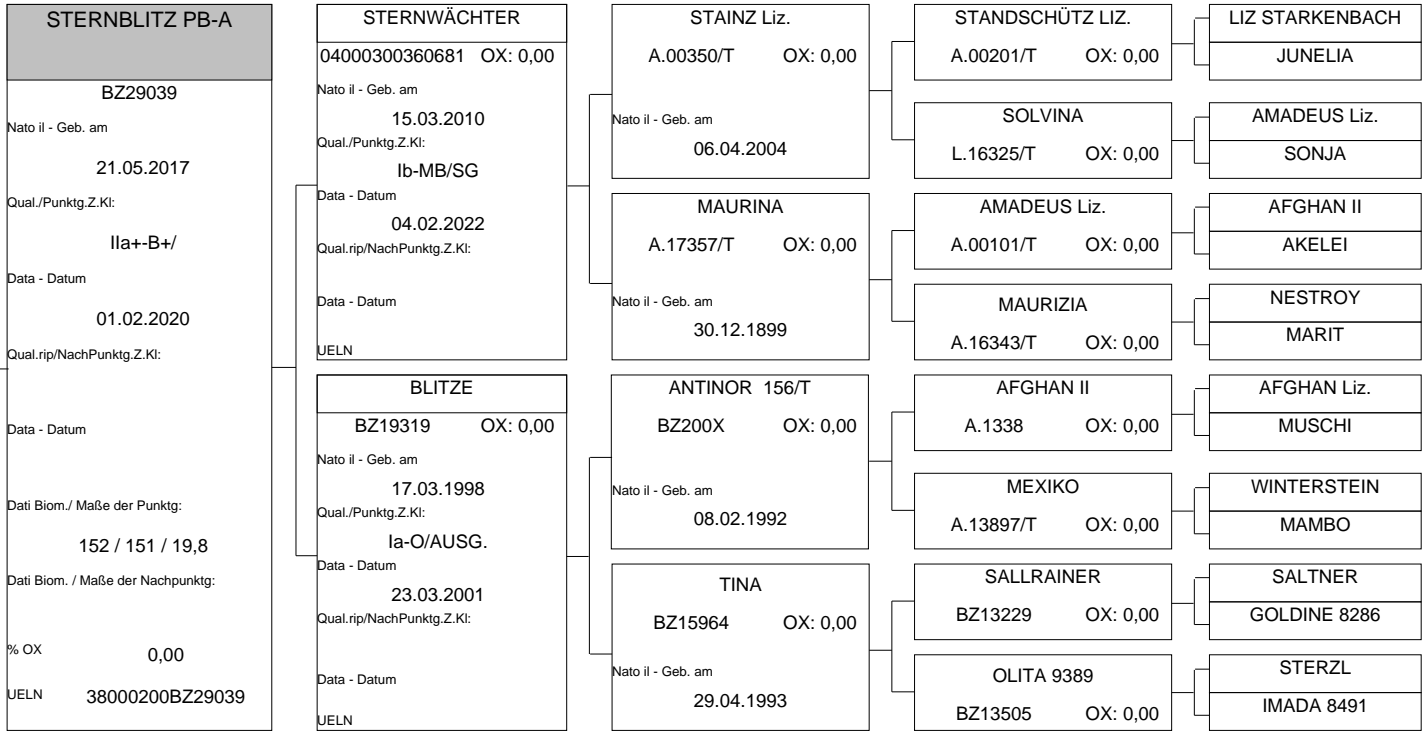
STERNBLITZ PB-A

BZ29039

Nato il - Geb. am

21.05.2017

Qual./Punktg.Z.Kl:

IIa+-B+/

Data - Datum

01.02.2020

Qual.rip/NachPunktg.Z.Kl:

Data - Datum

Dati Biom./ Maße der Punktg:

152 / 151 / 19,8

Dati Biom. / Maße der Nachpunktg:

% OX 0,00

UELN 38000200BZ29039

STERNWÄCHTER

04000300360681 OX: 0,00

Nato il - Geb. am

15.03.2010

Qual./Punktg.Z.Kl:

Ib-MB/SG

Data - Datum

04.02.2022

Qual.rip/NachPunktg.Z.Kl:

Data - Datum

UELN

BLITZE

BZ19319 OX: 0,00

Nato il - Geb. am

17.03.1998

Qual./Punktg.Z.Kl:

Ia-O/AUSG.

Data - Datum

23.03.2001

Qual.rip/NachPunktg.Z.Kl:

Data - Datum

UELN

STAINZ Liz.

A.00350/T OX: 0,00

Nato il - Geb. am

06.04.2004

MAURINA

A.17357/T OX: 0,00

Nato il - Geb. am

30.12.1899

ANTINOR 156/T

BZ200X OX: 0,00

Nato il - Geb. am

08.02.1992

TINA

BZ15964 OX: 0,00

Nato il - Geb. am

29.04.1993

STANDSCHÜTZ LIZ.

A.00201/T OX: 0,00

SOLVINA

L.16325/T OX: 0,00

AMADEUS Liz.

A.00101/T OX: 0,00

MAURIZIA

A.16343/T OX: 0,00

AFGHAN II

A.1338 OX: 0,00

MEXIKO

A.13897/T OX: 0,00

SALLRAINER

BZ13229 OX: 0,00

OLITA 9389

BZ13505 OX: 0,00

LIZ STARKENBACH

JUNELIA

AMADEUS Liz.

SONJA

AFGHAN II

AKELEI

NESTROY

MARIT

AFGHAN Liz.

MUSCHI

WINTERSTEIN

MAMBO

SALTNER

GOLDINE 8286

STERZL

IMADA 8491